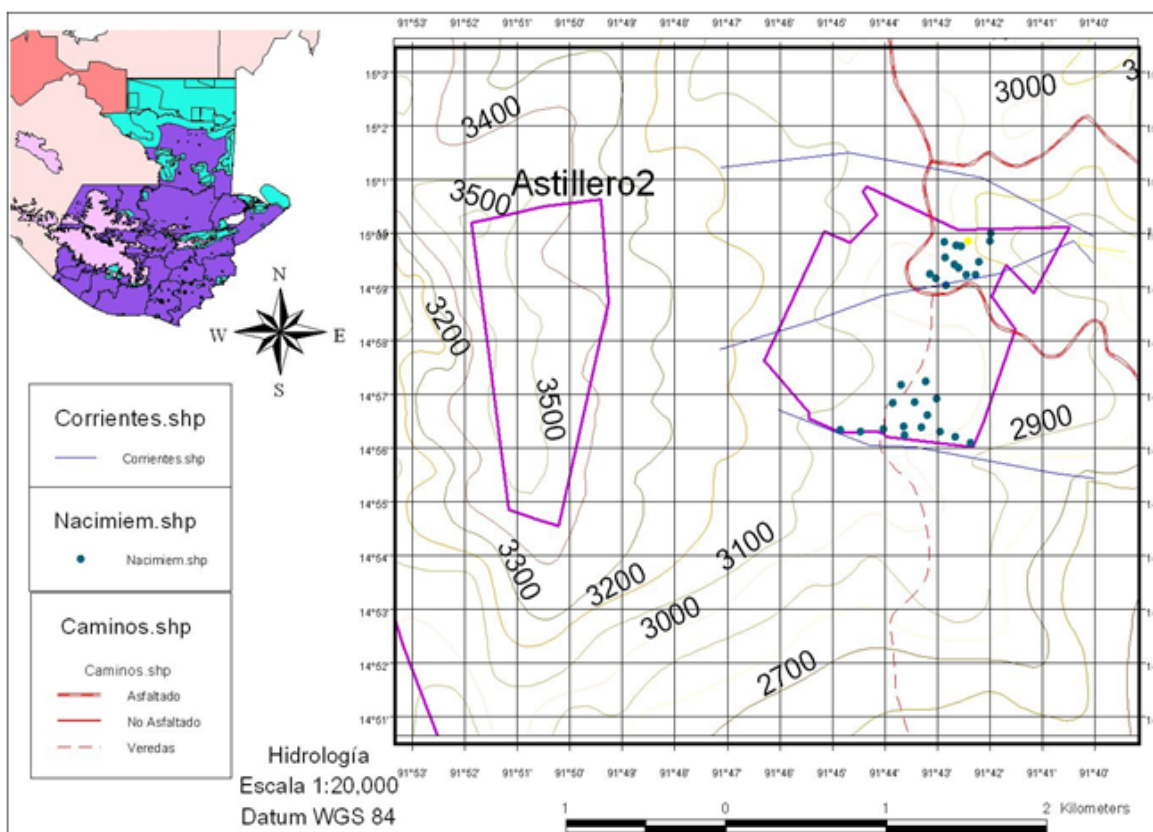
91°53' 91°52' 91°51' 91°50' 91°49' 91°48' 91°47' 91°46' 91°45' 91°44' 91°43' 91°42' 91°41' 91°40'

15°3' 15°2' 15°1' 15°0' 14°59' 14°58' 14°57' 14°56' 14°55' 14°54' 14°53' 14°52' 14°51'

3400
3000
3
Astillero2
3500
3200
3500
2900
3300
3100
3200
3000
2700

N
W
E
S

Corrientes.shp
Corrientes.shp

Nacimiem.shp
Nacimiem.shp

Caminos.shp
Caminos.shp
Asfaltado
No Asfaltado
Veredas

Hidrología
Escala 1:20,000
Datum WGS 84

91°53' 91°52' 91°51' 91°50' 91°49' 91°48' 91°47' 91°46' 91°45' 91°44' 91°43' 91°42' 91°41' 91°40'

1 0 1 2 Kilometers